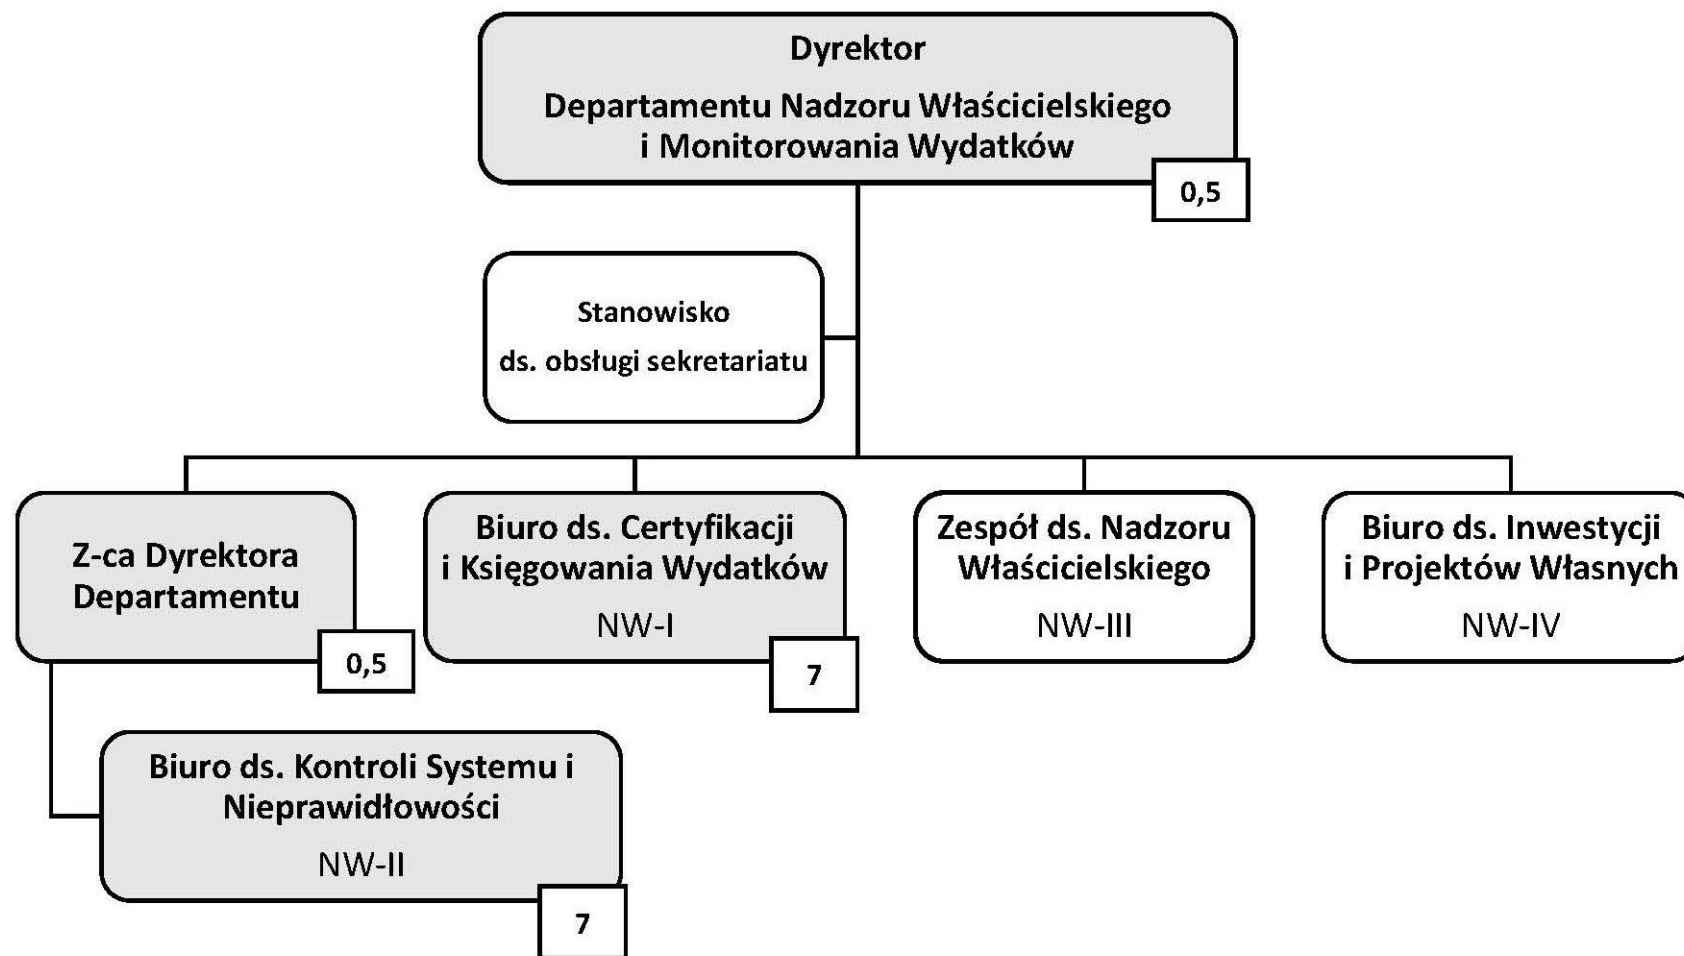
Dyrektor

Departamentu Nadzoru Właścicielskiego i Monitorowania Wydatków

0,5

Stanowisko

ds. obsługi sekretariatu

Z-ca Dyrektora Departamentu

0,5

Biuro ds. Certyfikacji i Księgowania Wydatków

NW-I

7

Zespół ds. Nadzoru Właścicielskiego

NW-III

Biuro ds. Inwestycji i Projektów Własnych

NW-IV

Biuro ds. Kontroli Systemu i Nieprawidłowości

NW-II

7